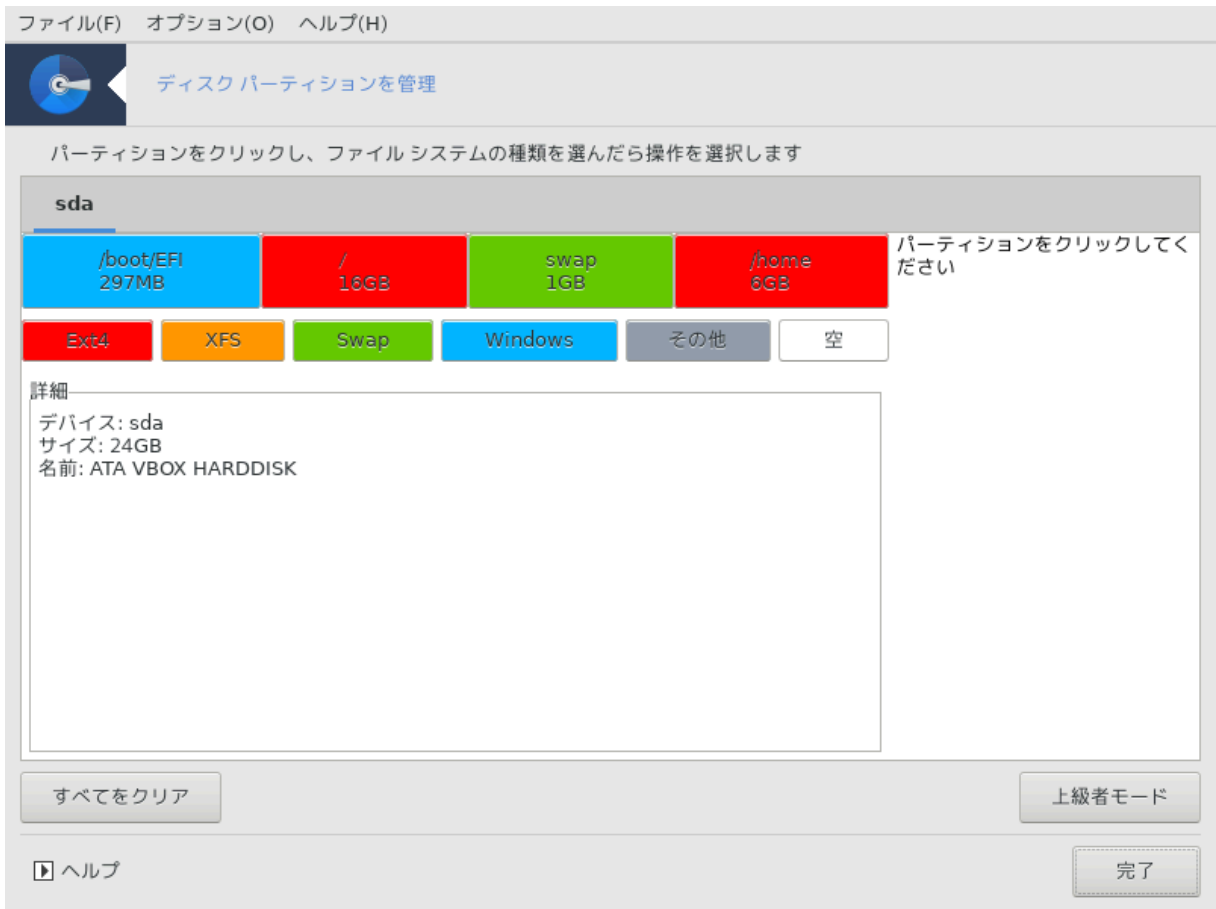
ファイル(F) オプション(O) ヘルプ(H)

ディスク パーティションを管理

パーティションをクリックし、ファイル システムの種類を選んだら操作を選択します

sda

/boot/EFI
297MB

/
16GB

swap
1GB

/home
6GB

パーティションをクリックしてください

Ext4 XFS Swap Windows その他 空

詳細

デバイス: sda
サイズ: 24GB
名前: ATA VBOX HARDDISK

すべてをクリア

上級者モード

ヘルプ

完了